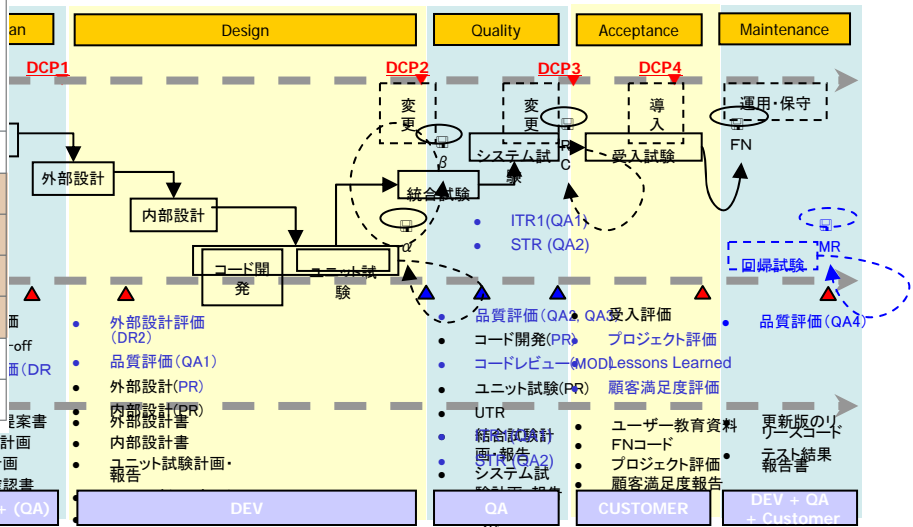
an

Design

Quality

Acceptance

Maintenance

DCP1

DCP2

DCP3

DCP4

変更

変更

導入

運用・保守

システム試験

R C

受入試験

FN

外部設計

β

統合試験

内部設計

ITR1(QA1)

STR (QA2)

α

コード開発

ユニット試験

MR

回帰試験

価

-off

価(DR

外部設計評価 (DR2)

品質評価(QA1)

外部設計(PR)

内部設計(PR)

品質評価(QA2, QA3)

コード開発(PR)

コードレビュー(MOD)

ユニット試験(PR)

受入評価

プロジェクト評価

Lessons Learned

顧客満足度評価

品質評価(QA4)

画案書

計画

画

認書

外部設計書

内部設計書

ユニット試験計画・報告

UTR

結合試験計画・報告

STR(QA2)

システム試験計画・報告

ユーザー教育資料

FNコード

プロジェクト評価

顧客満足度報告

更新版のリリースコード

テスト結果報告書

+ (QA)

DEV

QA

CUSTOMER

DEV + QA + Customer